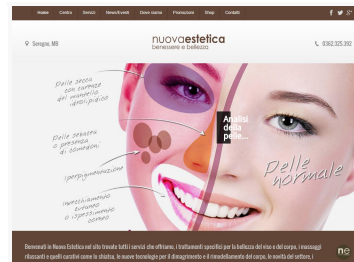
Home Centro Servizi News/Eventi Dove siamo Promozioni Shop Contatti

Seregno, MB

nuovaestetica
benessere e bellezza

0362.325.392

Pelle secca con carenza del mantello idrolipidico

Pelle sebacea a presenza di comedoni

Iperpigmentazione

Invecchiamento cutaneo e ispessimento cornea

Analisi della pelle...

Pelle normale

Benvenuti in Nuova Estetica nel sito troverete tutti i servizi che offriamo, i trattamenti specifici per la bellezza del viso e del corpo, i massaggi rilassanti e quelli curativi come lo shiatsu, le nuove tecnologie per il dimagrimento e il rimodellamento del corpo, le novità del settore, i

ne